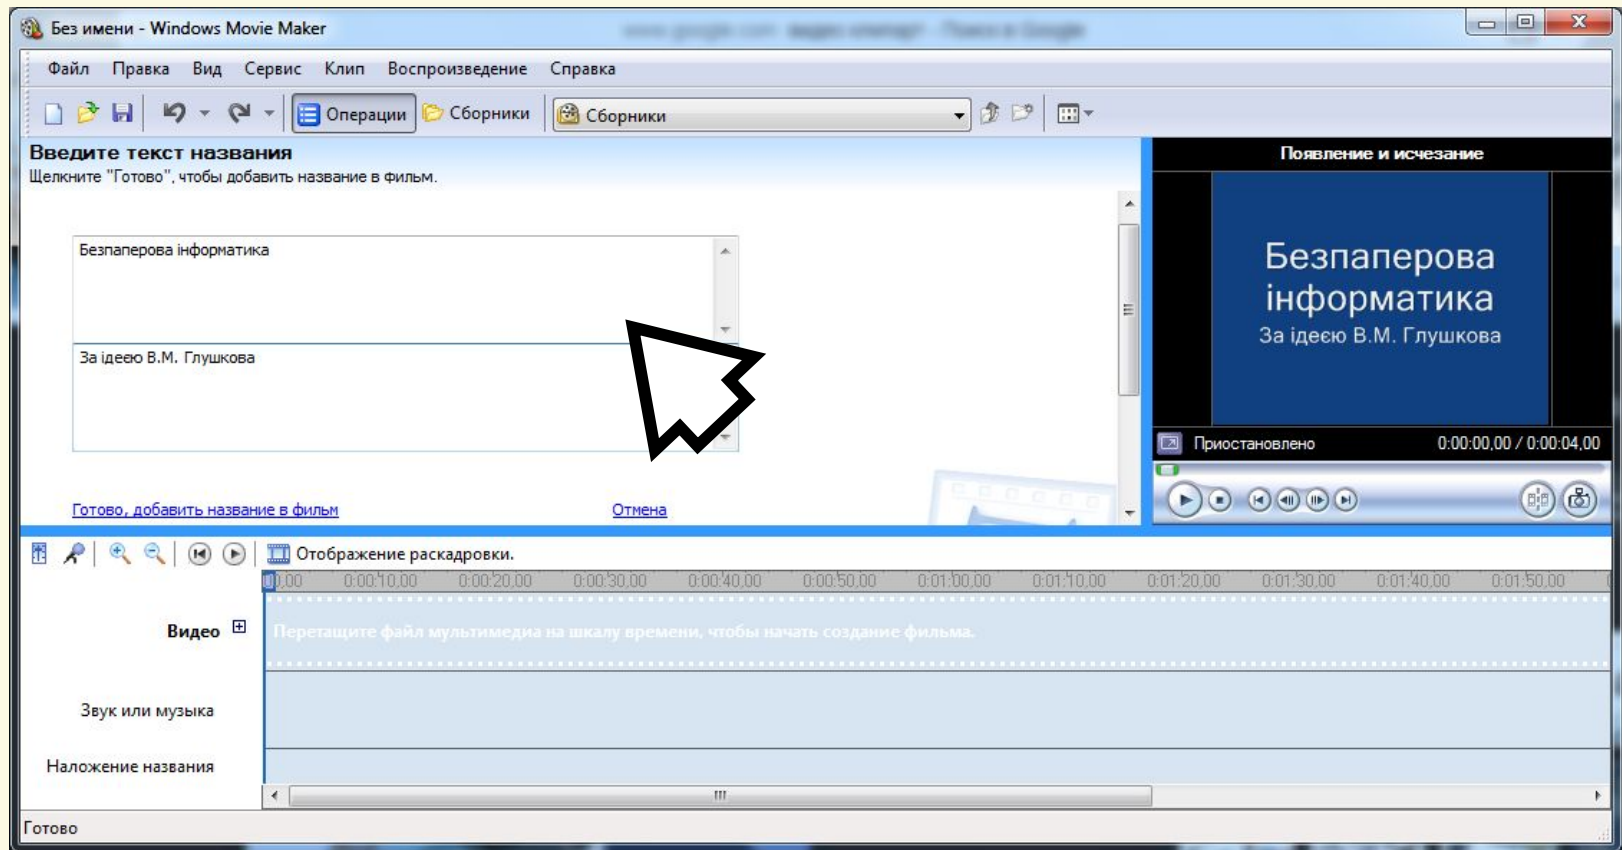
Без имени - Windows Movie Maker

Файл Правка Вид Сервис Клип Воспроизведение Справка

Операции Сборники Сборники

Введите текст названия
Щелкните "Готово", чтобы добавить название в фильм.

Безпаперова інформатика

За ідеєю В.М. Глушкова

Готово, добавить название в фильм Отмена

Появление и исчезание

Безпаперова інформатика
За ідеєю В.М. Глушкова

Приостановлено 0:00:00,00 / 0:00:04,00

Отображение раскадровки.

0,00 0:00:10,00 0:00:20,00 0:00:30,00 0:00:40,00 0:00:50,00 0:01:00,00 0:01:10,00 0:01:20,00 0:01:30,00 0:01:40,00 0:01:50,00

Видео

Перетащите файл мультимедиа на шкалу времени, чтобы начать создание фильма.

Звук или музыка

Наложение названия

Готово